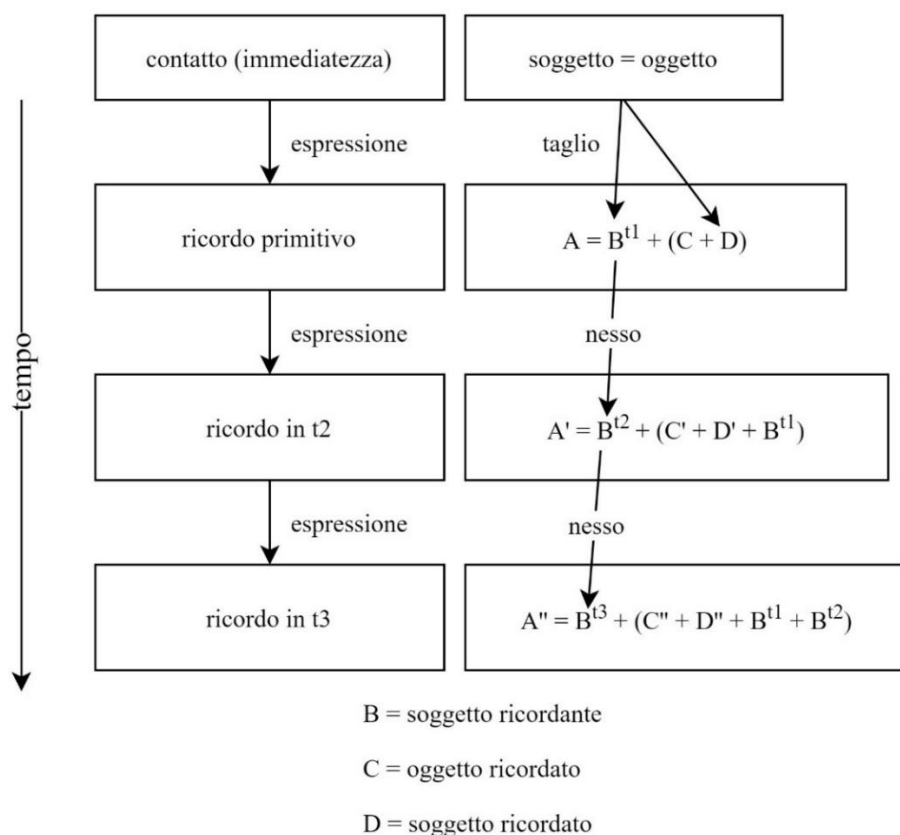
contatto (immediatezza)

soggetto = oggetto

tempo

espressione

taglio

ricordo primitivo

$A = B^{t1} + (C + D)$

espressione

nesso

ricordo in t2

$A' = B^{t2} + (C' + D' + B^{t1})$

espressione

nesso

ricordo in t3

$A'' = B^{t3} + (C'' + D'' + B^{t1} + B^{t2})$

B = soggetto ricordante

C = oggetto ricordato

D = soggetto ricordato